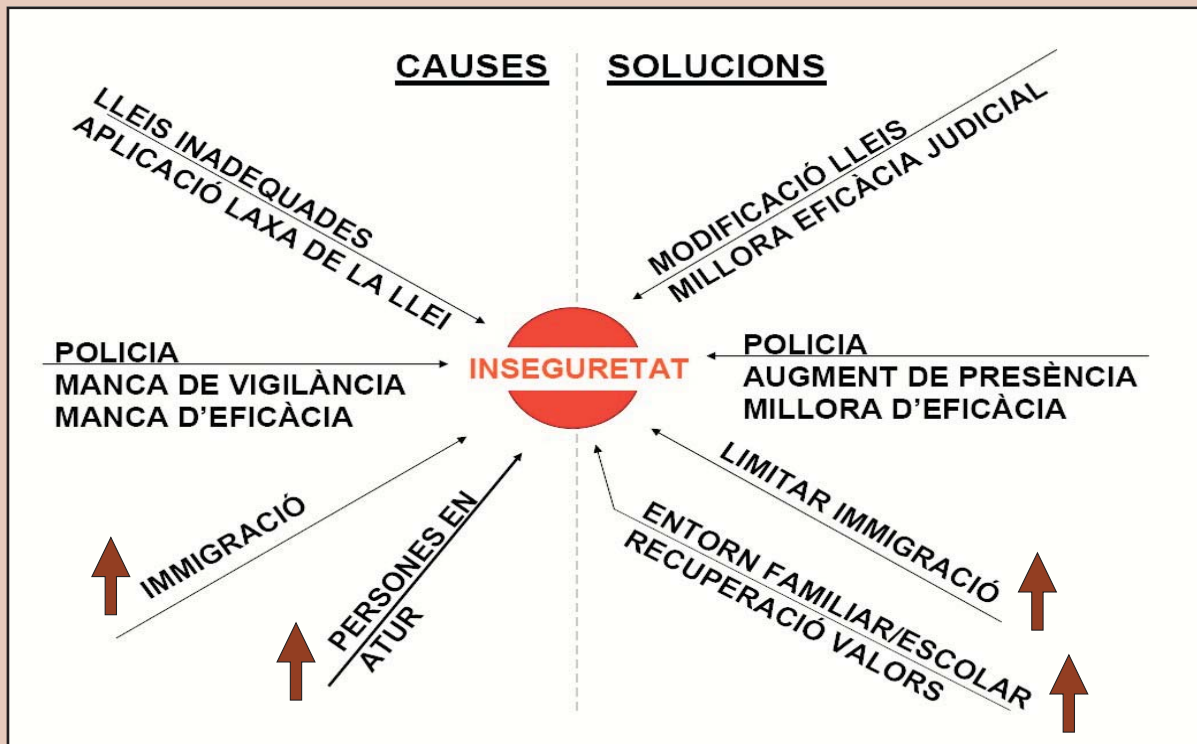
CAUSES

SOLUCIONS

LLEIS INADEQUADES
APLICACIÓ LAXA DE LA LLEI

MODIFICACIÓ LLEIS
MILLORA EFICÀCIA JUDICIAL

POLICIA
MANCA DE VIGILÀNCIA
MANCA D'EFICÀCIA

INSEGURETAT

POLICIA
AUGMENT DE PRESÈNCIA
MILLORA D'EFICÀCIA

IMMIGRACIÓ

PERSONES EN ATUR

LIMITAR IMMIGRACIÓ

ENTORN FAMILIAR/ESCOLAR
RECUPERACIÓ VALORS